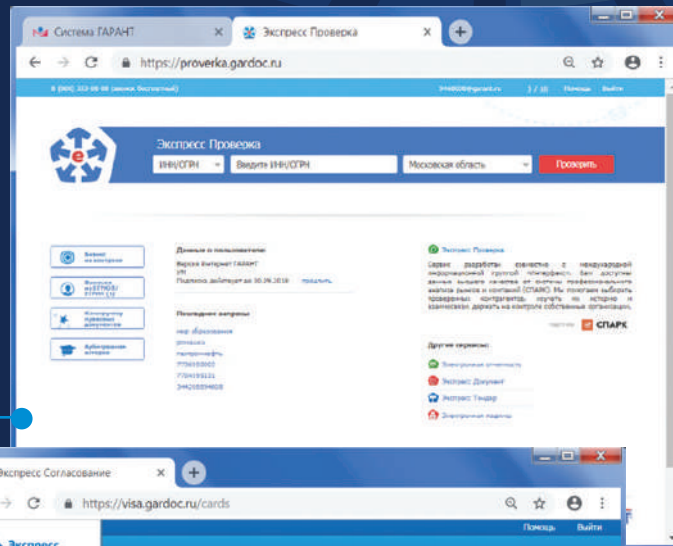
Система ГАРАНТ
Экспресс Проверка
https://proverka.gardoc.ru

8 (800) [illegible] (звонок бесплатный)
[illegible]@garant.ru
1 / 10
Помощь
Выйти

Экспресс Проверка
ИНН/ОГРН
Введите ИНН/ОГРН
Московская область
Проверить

Данные о пользователе
Версия Интернет ГАРАНТ
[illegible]
Подписка действует до 30.09.2018
продлить

Последние запросы
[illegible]
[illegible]
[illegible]
7736050003
7704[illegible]
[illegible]

Экспресс Проверка
Сервис разработан совместно с международной информационной группой «Интерфакс». Вам доступны данные высшего качества от системы профессионального анализа рынков и компаний (СПАРК). Мы поможем выбирать проверенных контрагентов, изучить их историю и взаимосвязи, держать на контроле собственные организации.
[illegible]
СПАРК

Другие сервисы:
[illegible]
Экспресс Документ
Экспресс Тендер
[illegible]

Экспресс Согласование
https://visa.gardoc.ru/cards
Помощь
Выйти
Экспресс